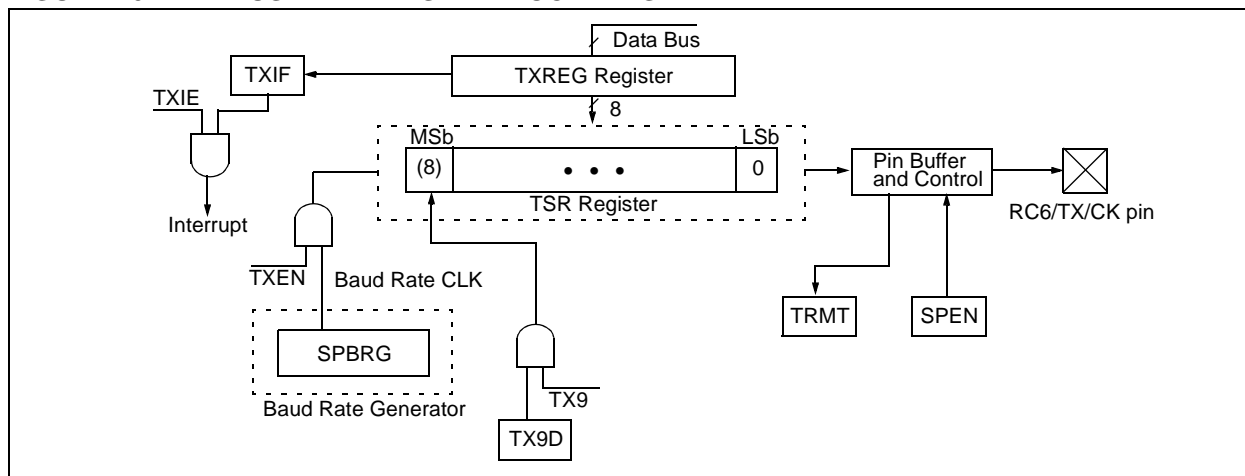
Data Bus

TXIF

TXREG Register

TXIE

8

MSb

LSb

(8)

• • •

0

Pin Buffer and Control

Interrupt

TSR Register

RC6/TX/CK pin

TXEN

Baud Rate CLK

TRMT

SPEN

SPBRG

TX9

Baud Rate Generator

TX9D